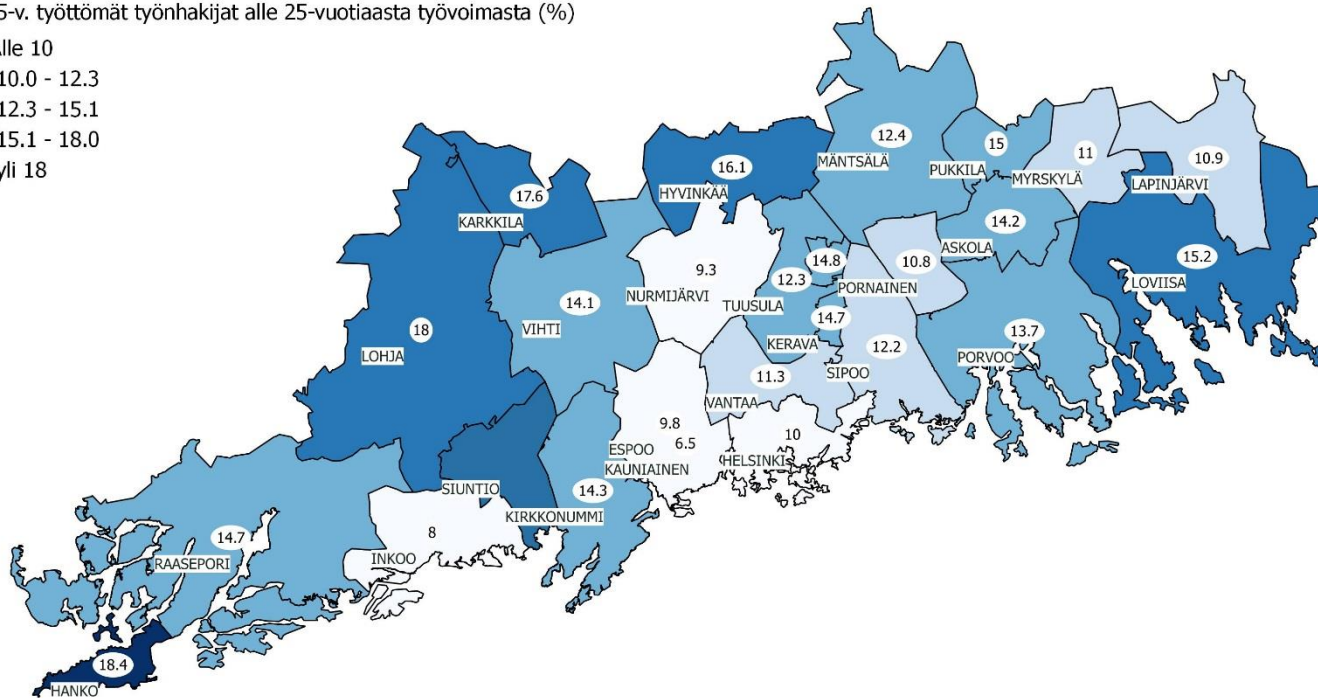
5-v. työttömät työnhakijat alle 25-vuotiaasta työvoimasta (%)
lle 10
10.0 - 12.3
12.3 - 15.1
15.1 - 18.0
yli 18

12.4
MÄNTSÄLÄ
15
PUKKILA
11
MYRSKYLÄ
10.9
LAPINJÄRVI
16.1
HYVINKÄÄ
17.6
KARKKILA
14.2
ASKOLA
15.2
LOVIISA
9.3
NURMIJÄRVI
14.8
12.3
TUUSULA
10.8
PORNAINEN
14.1
VIHTI
18
LOHJA
14.7
KERAVA
12.2
SIPOO
13.7
PORVOO
11.3
VANTAA
9.8
ESPOO
6.5
KAUNIAINEN
10
HELSINKI
SIUNTIO
14.3
KIRKKONUMMI
8
INKOO
14.7
RAASEPORI
18.4
HANKO